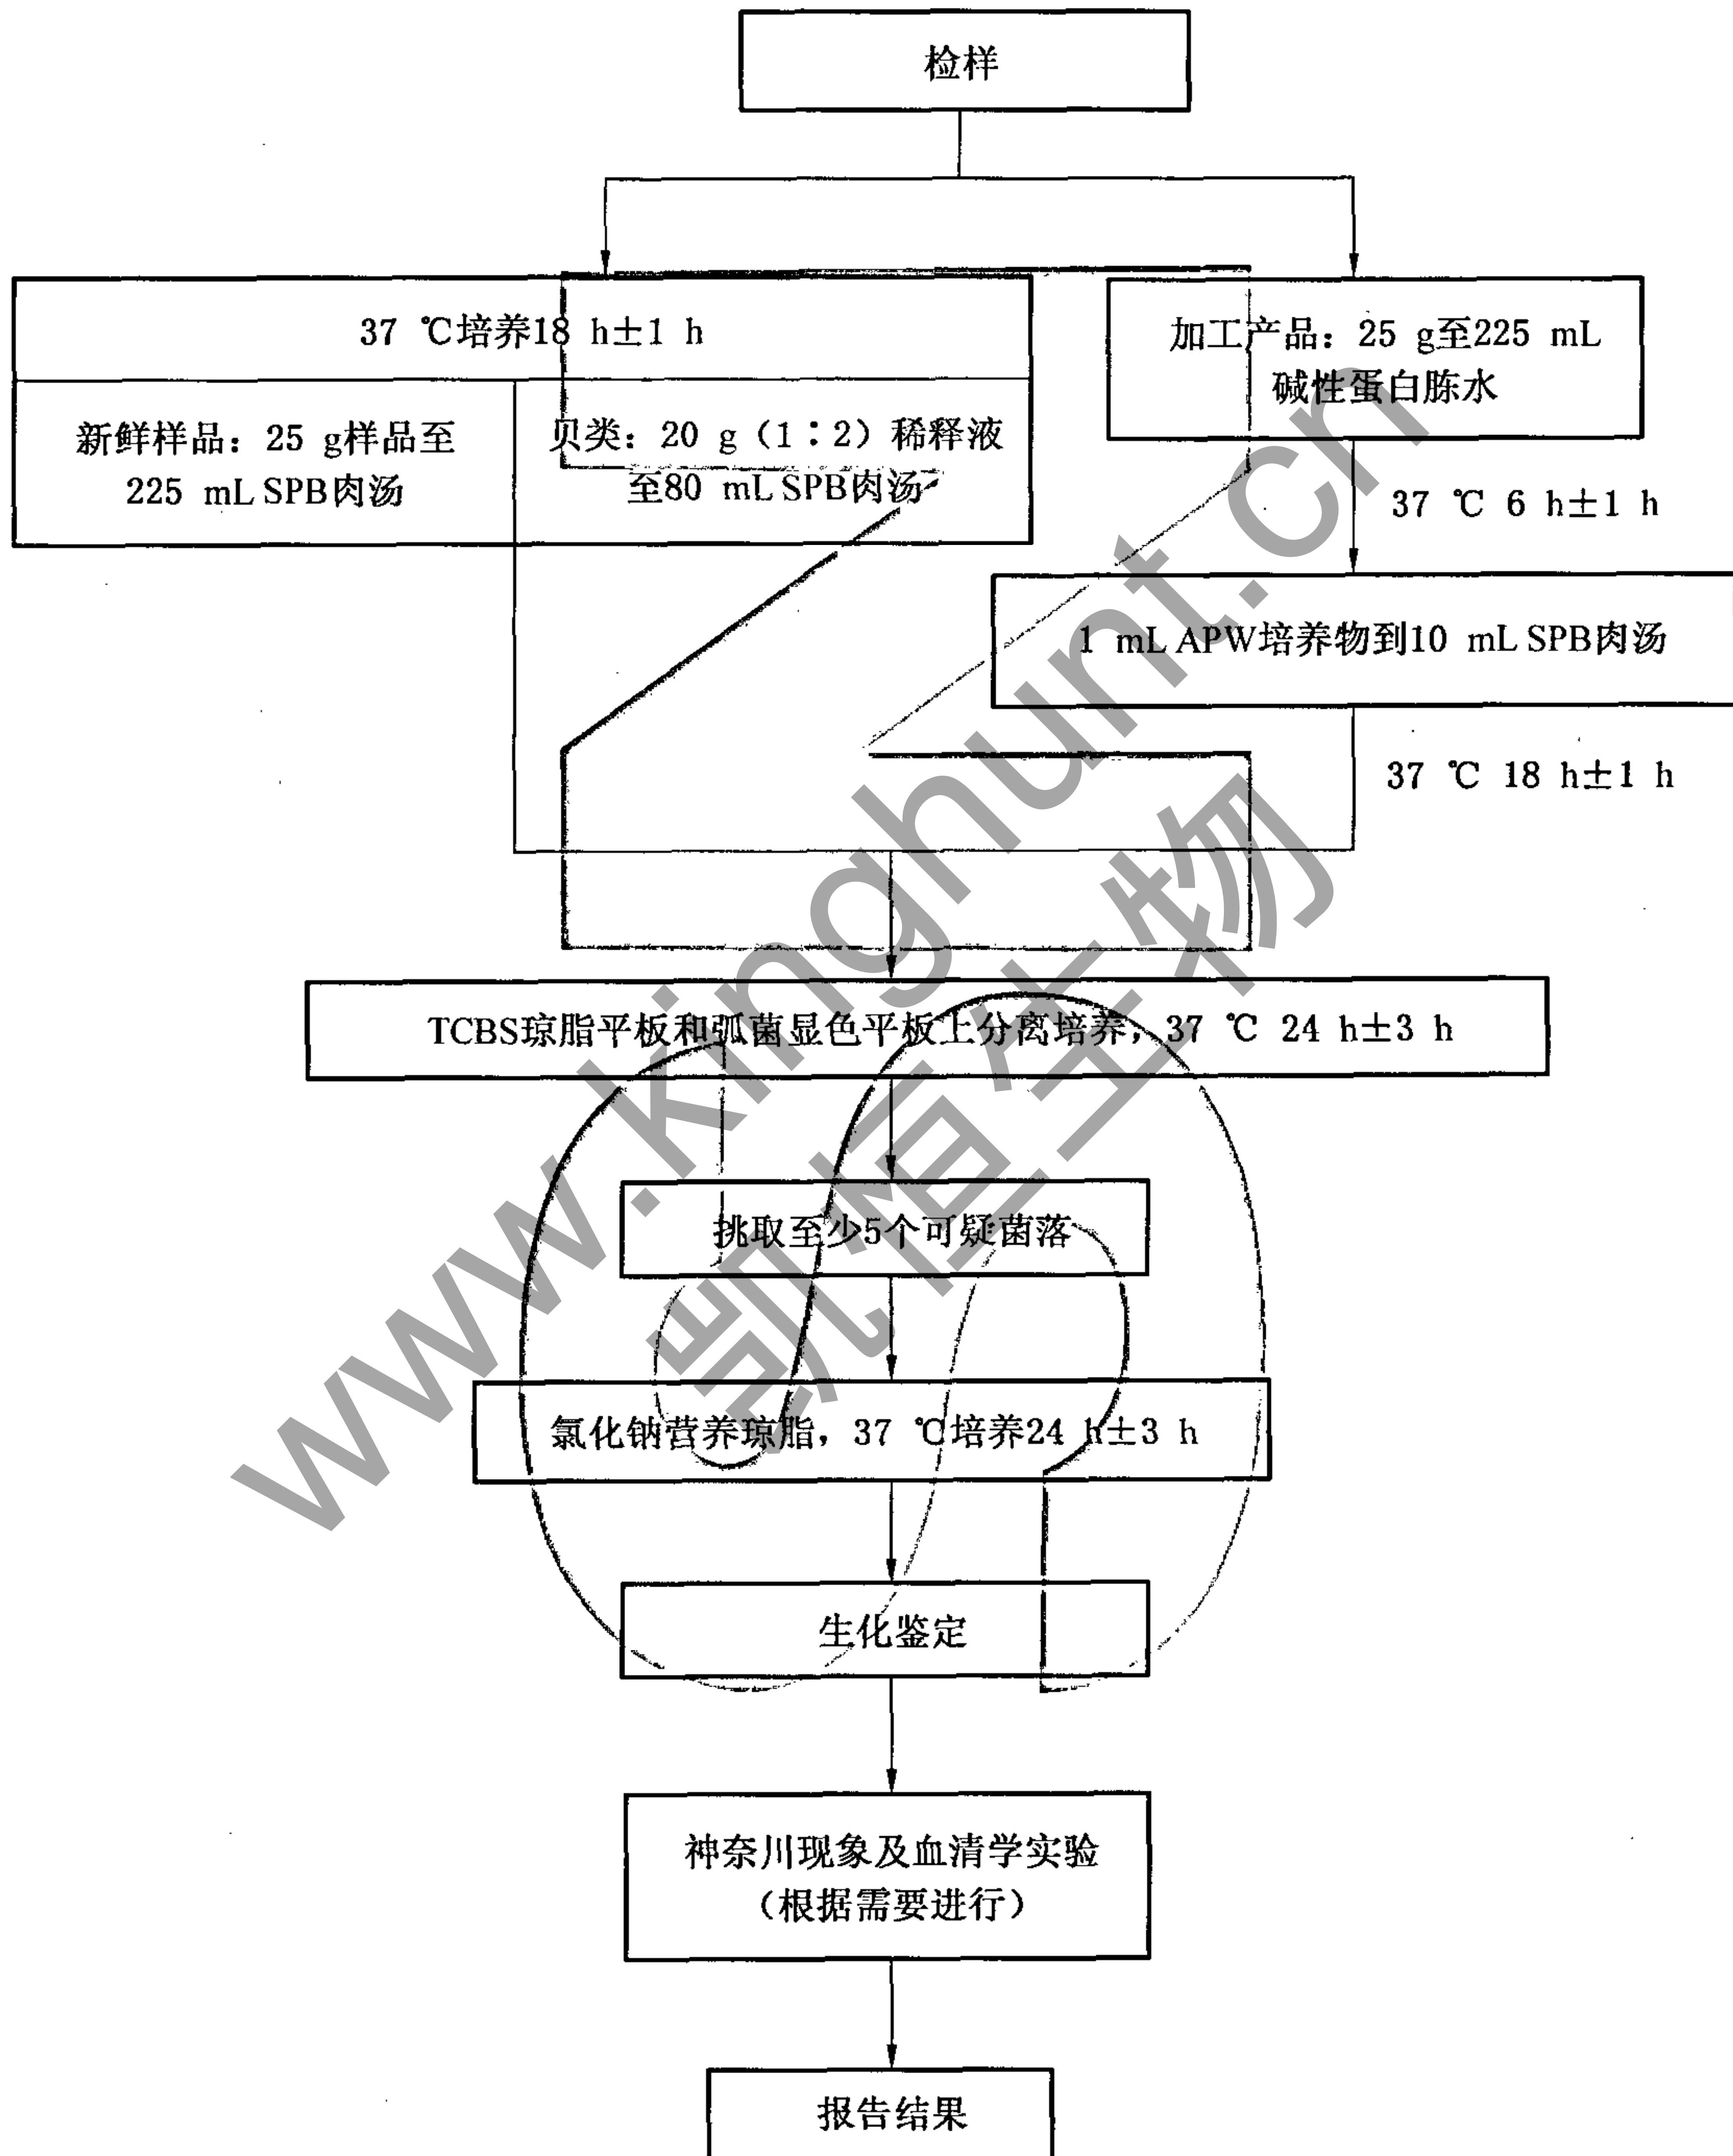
检样

37 ℃培养18 h±1 h

新鲜样品：25 g样品至225 mL SPB肉汤

贝类：20 g（1∶2）稀释液至80 mL SPB肉汤

加工产品：25 g至225 mL碱性蛋白胨水

37 ℃ 6 h±1 h

1 mL APW培养物到10 mL SPB肉汤

37 ℃ 18 h±1 h

TCBS琼脂平板和弧菌显色平板上分离培养，37 ℃ 24 h±3 h

挑取至少5个可疑菌落

氯化钠营养琼脂，37 ℃培养24 h±3 h

生化鉴定

神奈川现象及血清学实验（根据需要进行）

报告结果

www.kinghunt.cn

凯植生物